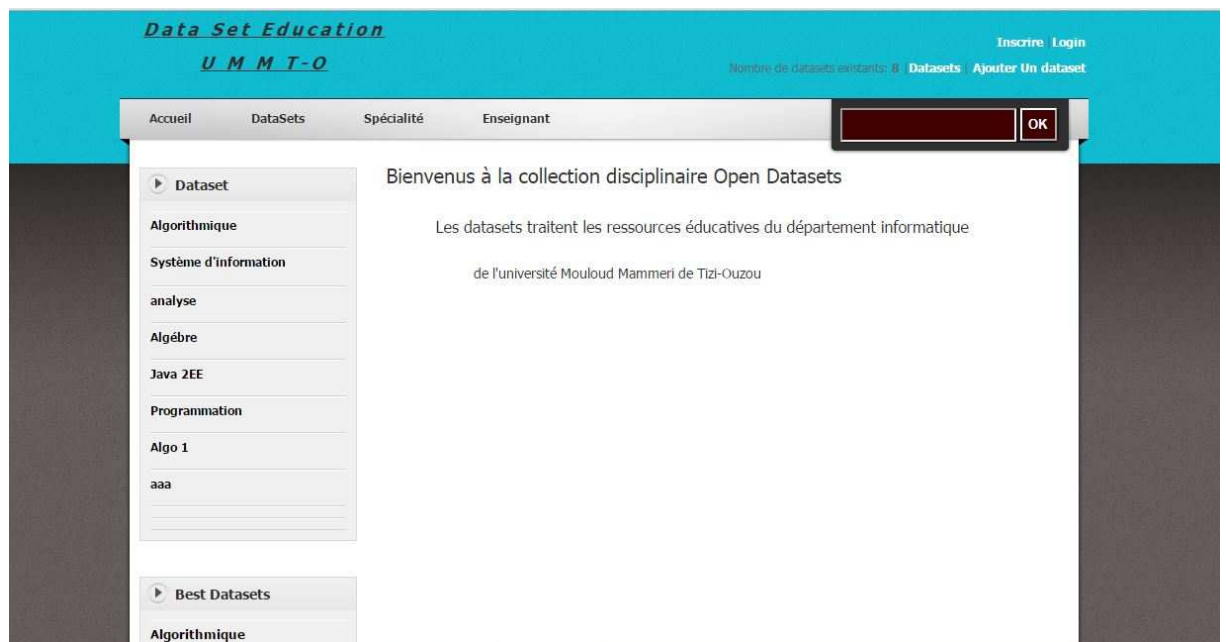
Data Set Education
U M M T-O

Inscrire Login
Nombre de datasets existants: 8 Datasets Ajouter Un dataset

Accueil DataSets Spécialité Enseignant

OK

Dataset

Algorithmique
Système d'information
analyse
Algébre
Java 2EE
Programmation
Algo 1
aaa

Bienvenus à la collection disciplinaire Open Datasets

Les datasets traitent les ressources éducatives du département informatique

de l'université Mouloud Mammeri de Tizi-Ouzou

Best Datasets

Algorithmique